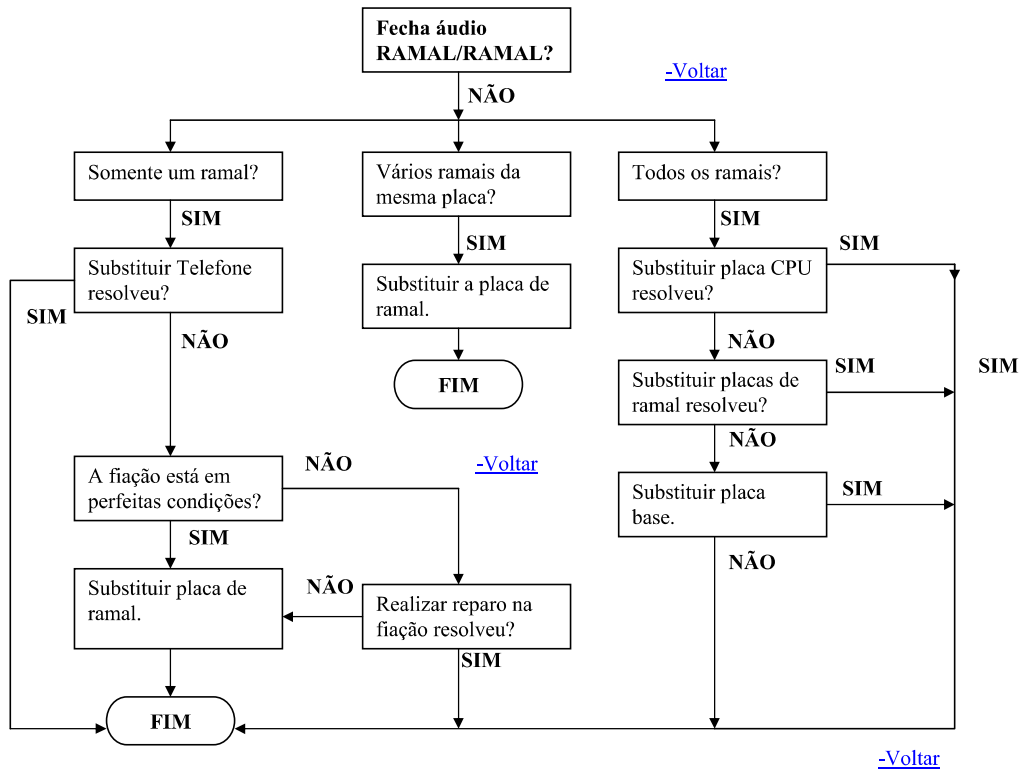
Fecha áudio RAMAL/RAMAL?

-Voltar

NÃO

Somente um ramal?

SIM

Substituir Telefone resolveu?

SIM

NÃO

A fiação está em perfeitas condições?

NÃO

-Voltar

SIM

Substituir placa de ramal.

NÃO

Realizar reparo na fiação resolveu?

SIM

FIM

Vários ramais da mesma placa?

SIM

Substituir a placa de ramal.

FIM

Todos os ramais?

SIM

Substituir placa CPU resolveu?

SIM

NÃO

Substituir placas de ramal resolveu?

SIM

NÃO

Substituir placa base.

SIM

NÃO

SIM

-Voltar